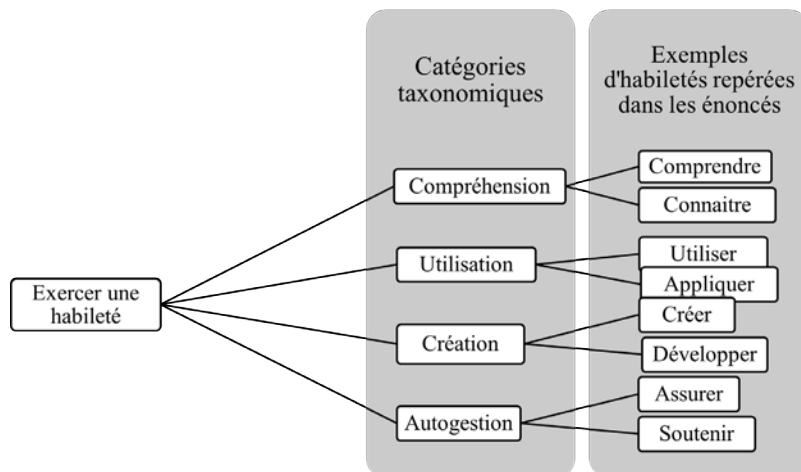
Catégories taxonomiques

Exemples d'habiletés repérées dans les énoncés

Exercer une habileté

Compréhension

Comprendre

Connaitre

Utilisation

Utiliser

Appliquer

Création

Créer

Développer

Autogestion

Assurer

Soutenir